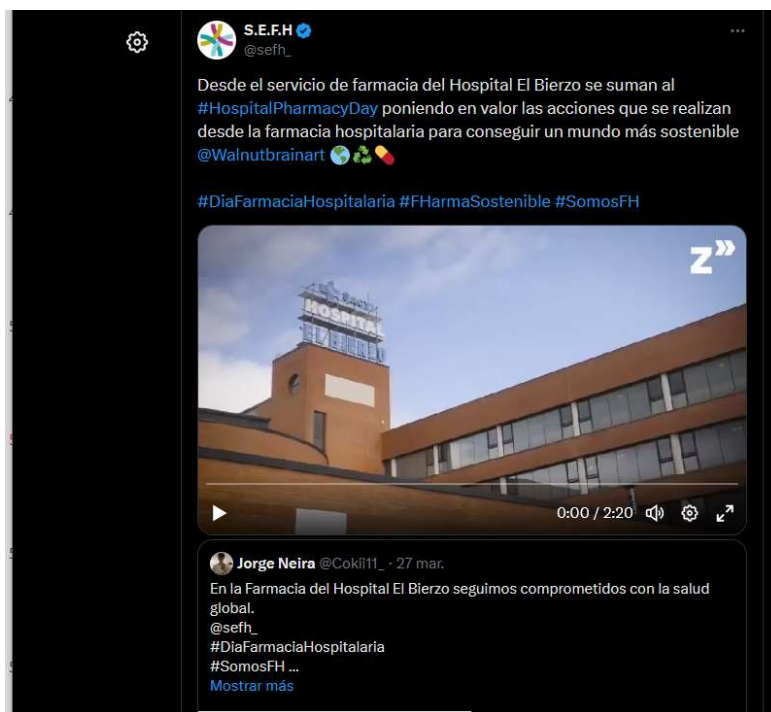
S.E.F.H
@sefh_

Desde el servicio de farmacia del Hospital El Bierzo se suman al #HospitalPharmacyDay poniendo en valor las acciones que se realizan desde la farmacia hospitalaria para conseguir un mundo más sostenible @Walnutbrainart 🌎♻️💊

#DiaFarmaciaHospitalaria #FHarmaSostenible #SomosFH

Z»

HOSPITAL EL BIERZO

0:00 / 2:20

Jorge Neira @Cokii11_ · 27 mar.
En la Farmacia del Hospital El Bierzo seguimos comprometidos con la salud global.
@sefh_
#DiaFarmaciaHospitalaria
#SomosFH ...
Mostrar más